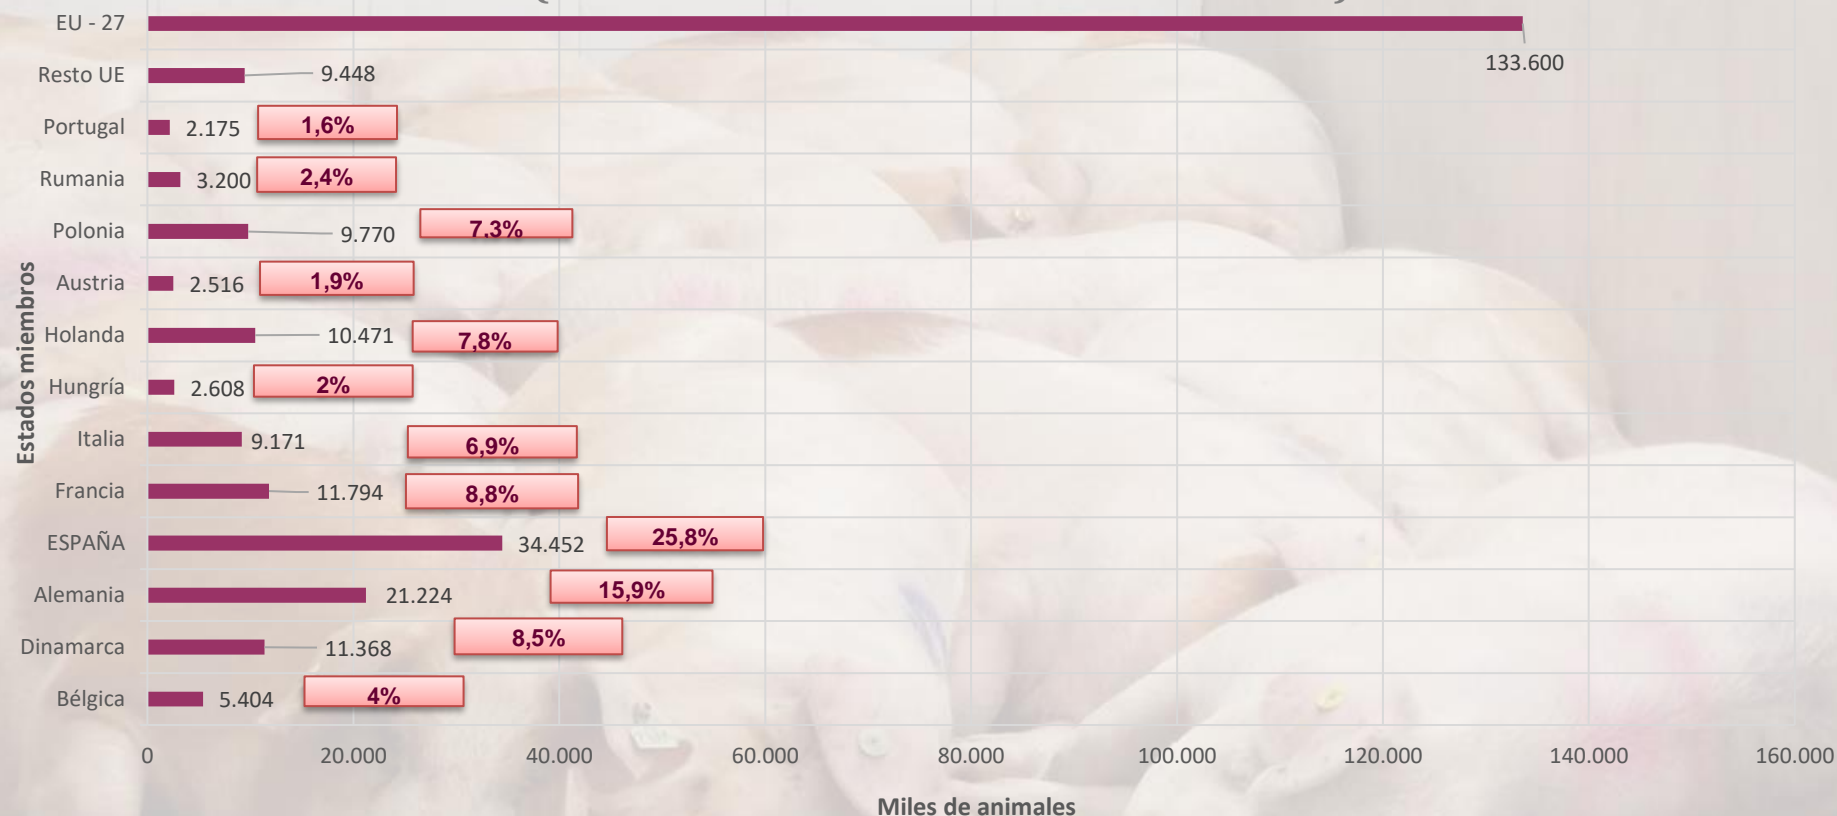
EU - 27
133.600
Resto UE 9.448
Portugal 2.175 1,6%
Rumania 3.200 2,4%
Polonia 9.770 7,3%
Austria 2.516 1,9%
Holanda 10.471 7,8%
Hungría 2.608 2%
Italia 9.171 6,9%
Francia 11.794 8,8%
ESPAÑA 34.452 25,8%
Alemania 21.224 15,9%
Dinamarca 11.368 8,5%
Bélgica 5.404 4%

Estados miembros

0 20.000 40.000 60.000 80.000 100.000 120.000 140.000 160.000

Miles de animales